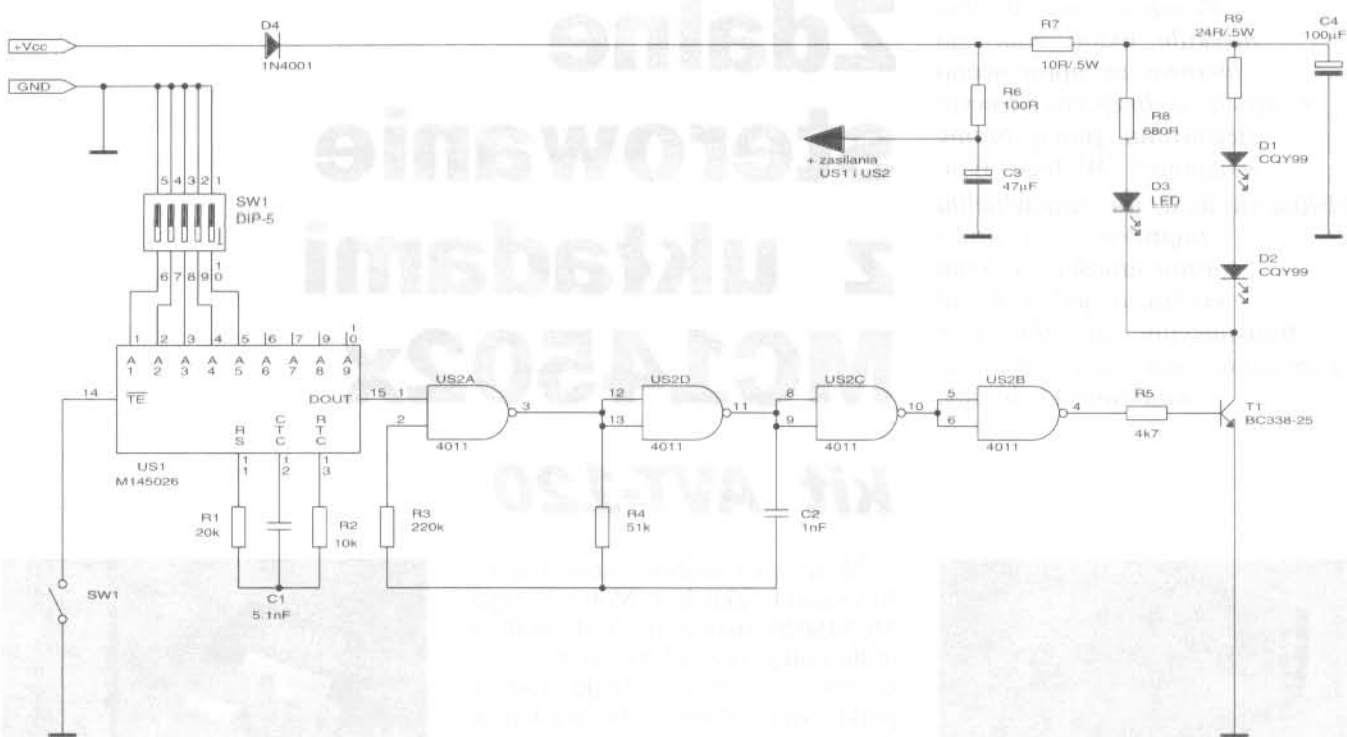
+Vcc
D4
1N4001
R7
10R/.5W
R9
24R/.5W
C4
100µF
GND
R6
100R
R8
680R
+ zasilania
US1 i US2
D1
CQY99
C3
47µF
D3
LED
5 4 3 2 1
SW1
DIP-5
6 7 8 9 10
D2
CQY99
1 2 3 4 5 6 7 8 9 10
A1 A2 A3 A4 A5 A6 A7 A8 A9
14
$\overline{TE}$
DOUT
15
1
US2A
2
3
12
US2D
13
11
8
US2C
9
10
5
US2B
6
4
R5
4k7
T1
BC338-25
4011
4011
4011
4011
RS
CTC
RTC
11
12
13
US1
M145026
R1
20k
R2
10k
R3
220k
R4
51k
C2
1nF
SW1
C1
5.1nF

Zdalne sterowanie z układami MC145026 kit AVT-120